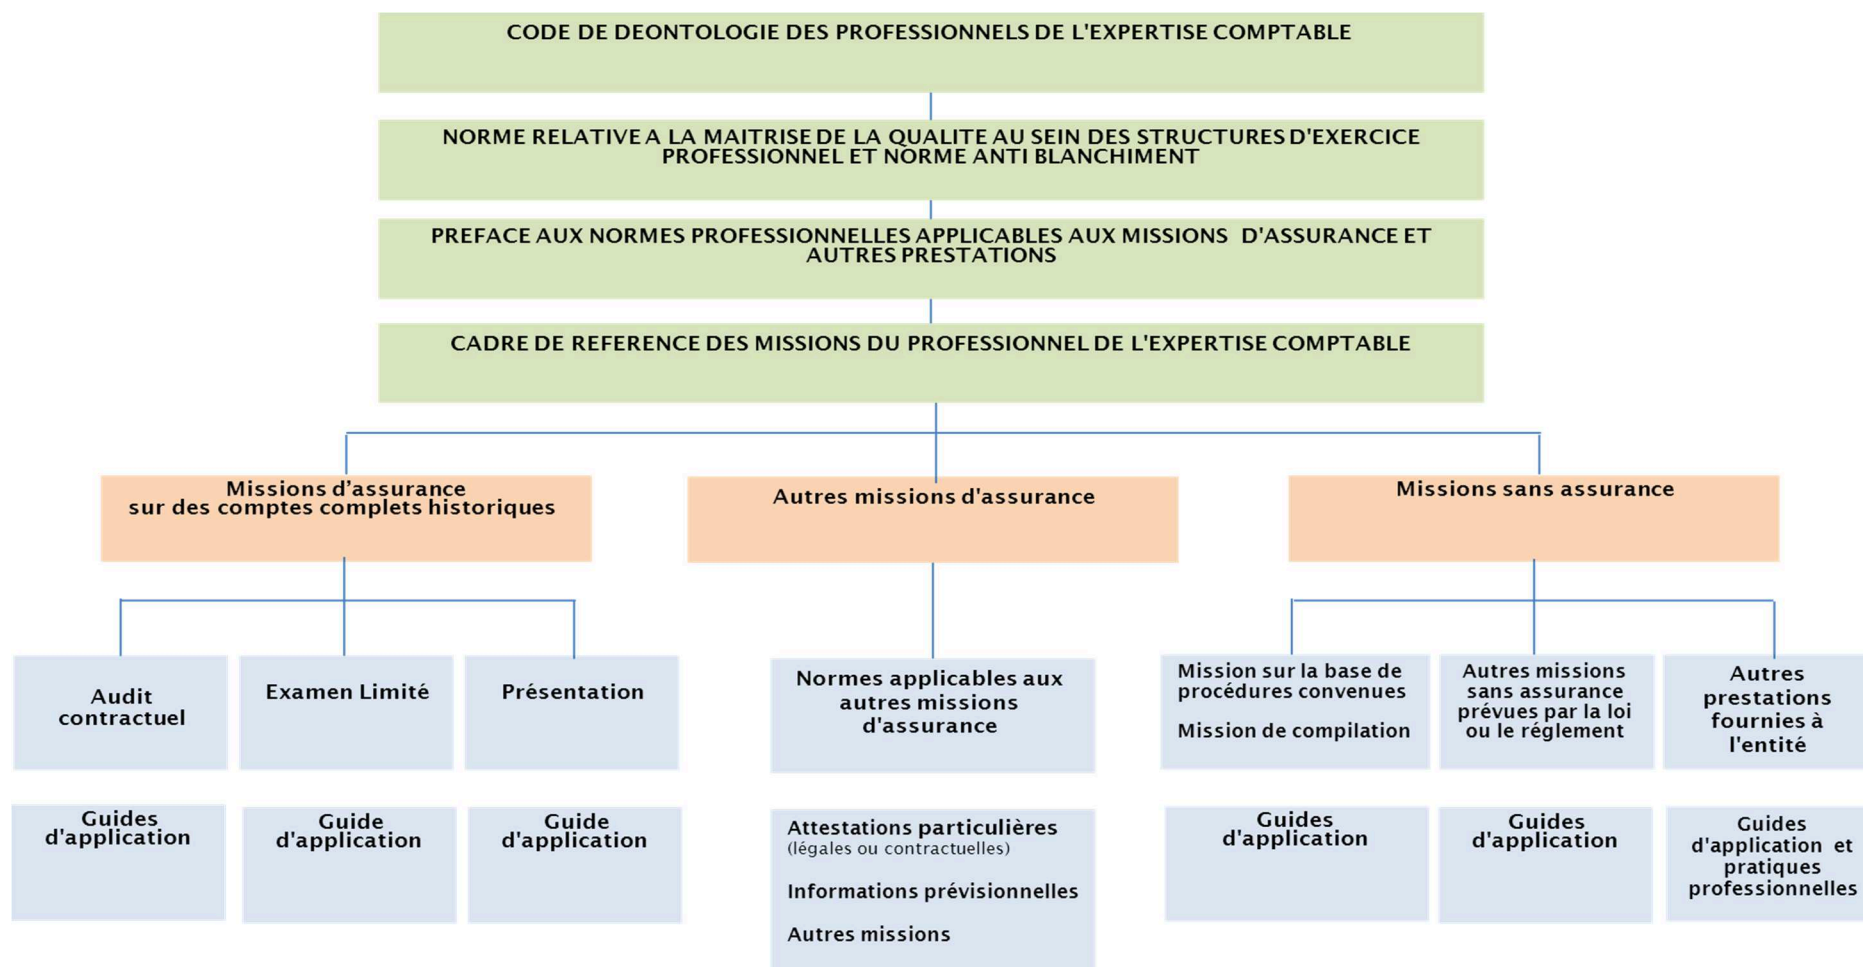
CODE DE DEONTOLOGIE DES PROFESSIONNELS DE L'EXPERTISE COMPTABLE

NORME RELATIVE A LA MAITRISE DE LA QUALITE AU SEIN DES STRUCTURES D'EXERCICE PROFESSIONNEL ET NORME ANTI BLANCHIMENT

PREFACE AUX NORMES PROFESSIONNELLES APPLICABLES AUX MISSIONS D'ASSURANCE ET AUTRES PRESTATIONS

CADRE DE REFERENCE DES MISSIONS DU PROFESSIONNEL DE L'EXPERTISE COMPTABLE

Missions d'assurance sur des comptes complets historiques

Autres missions d'assurance

Missions sans assurance

Audit contractuel

Examen Limité

Présentation

Normes applicables aux autres missions d'assurance

Mission sur la base de procédures convenues

Mission de compilation

Autres missions sans assurance prévues par la loi ou le réglement

Autres prestations fournies à l'entité

Guides d'application

Guide d'application

Guide d'application

Attestations particulières (légales ou contractuelles)

Informations prévisionnelles

Autres missions

Guides d'application

Guides d'application

Guides d'application et pratiques professionnelles